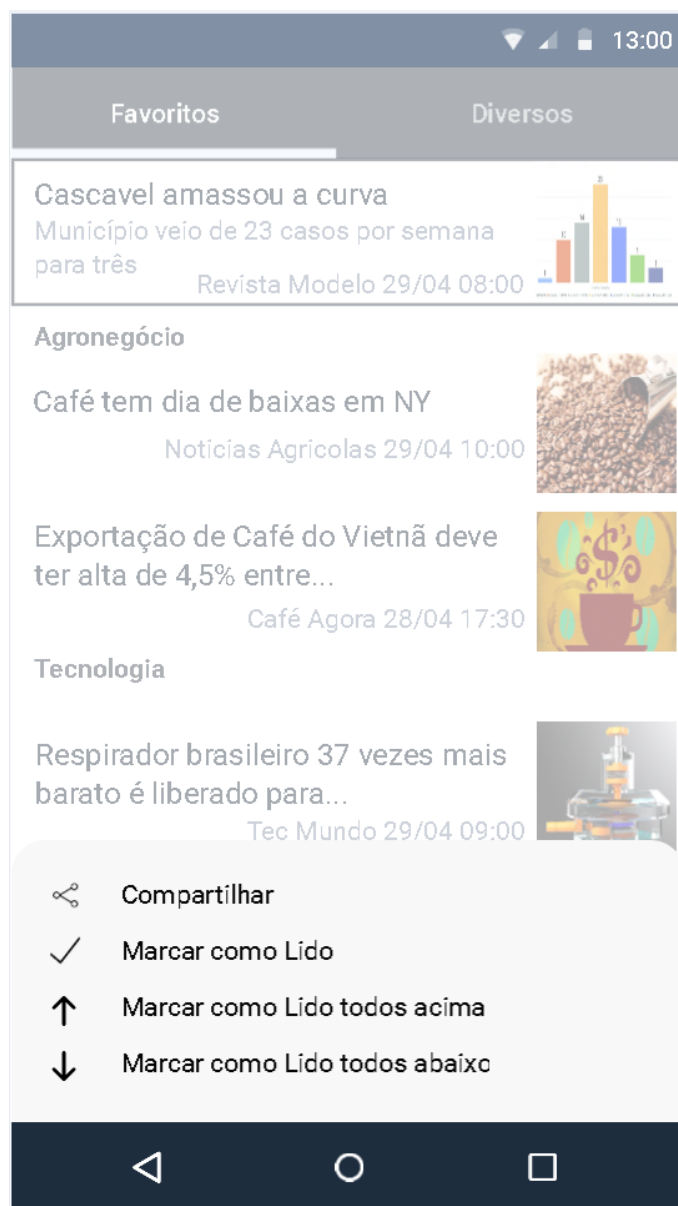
13:00

Favoritos

Diversos

Cascavel amassou a curva
Município veio de 23 casos por semana para três
Revista Modelo 29/04 08:00

Agronegócio

Café tem dia de baixas em NY
Notícias Agrícolas 29/04 10:00

Exportação de Café do Vietnã deve ter alta de 4,5% entre...
Café Agora 28/04 17:30

Tecnologia

Respirador brasileiro 37 vezes mais barato é liberado para...
Tec Mundo 29/04 09:00

Compartilhar
Marcar como Lido
Marcar como Lido todos acima
Marcar como Lido todos abaixo